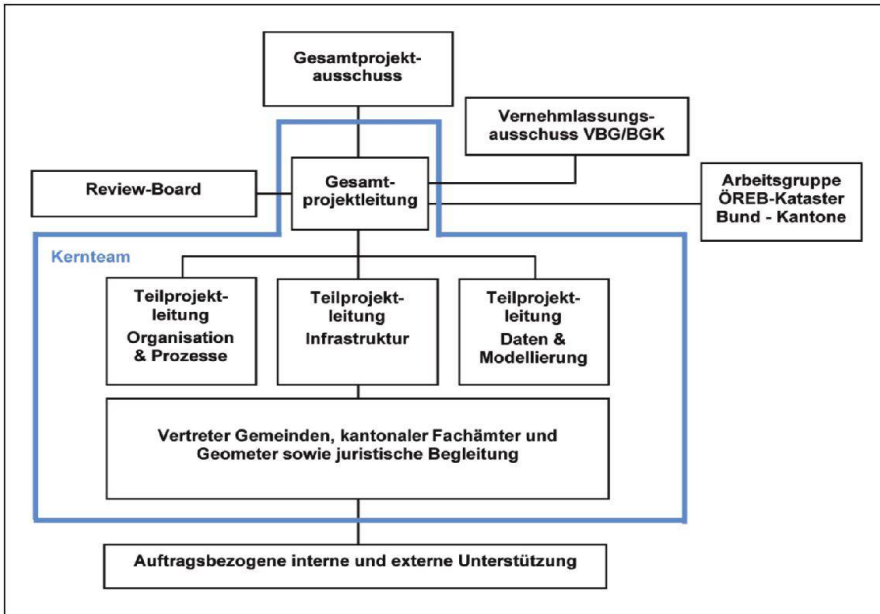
Gesamtprojektausschuss

Vernehmlassungsausschuss VBG/BGK

Review-Board

Gesamtprojektleitung

Arbeitsgruppe ÖREB-Kataster Bund - Kantone

Kernteam

Teilprojektleitung Organisation & Prozesse

Teilprojektleitung Infrastruktur

Teilprojektleitung Daten & Modellierung

Vertreter Gemeinden, kantonaler Fachämter und Geometer sowie juristische Begleitung

Auftragsbezogene interne und externe Unterstützung